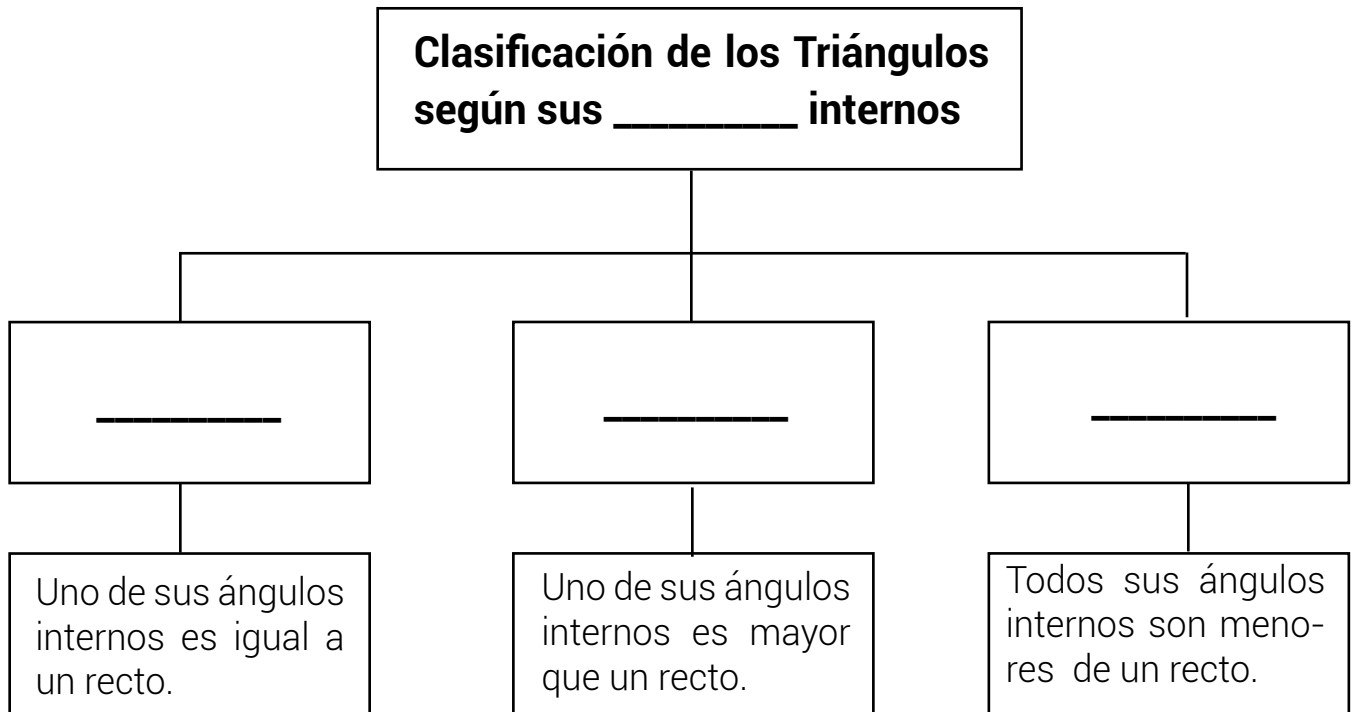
Clasificación de los Triángulos según sus ________ internos

______

______

______

Uno de sus ángulos internos es igual a un recto.

Uno de sus ángulos internos es mayor que un recto.

Todos sus ángulos internos son menores de un recto.